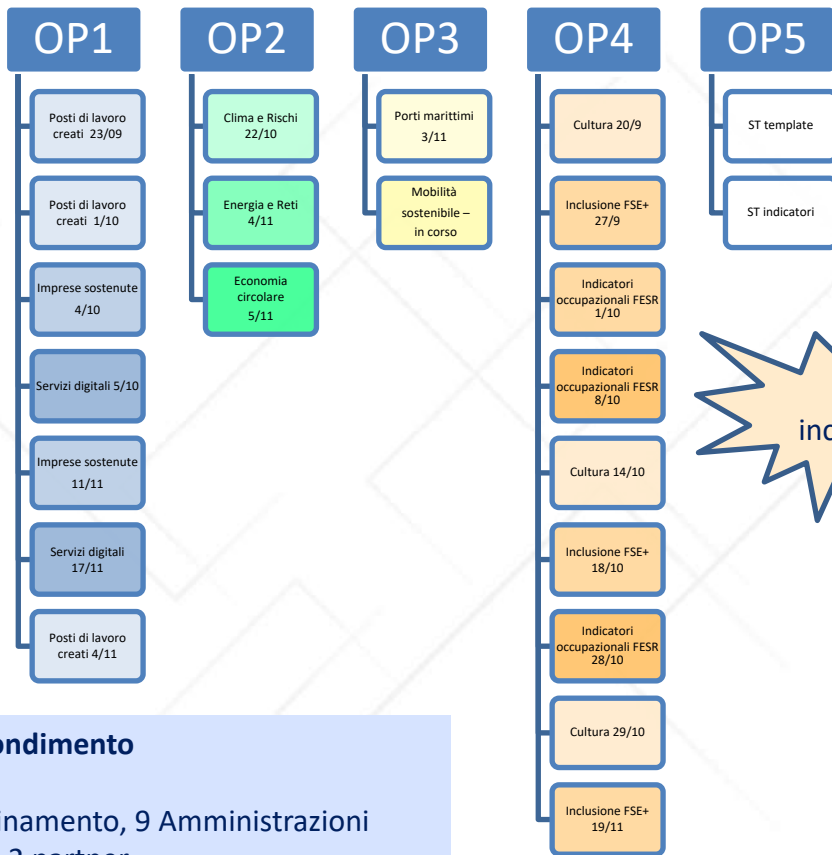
OP1

Posti di lavoro creati 23/09

Posti di lavoro creati 1/10

Imprese sostenute 4/10

Servizi digitali 5/10

Imprese sostenute 11/11

Servizi digitali 17/11

Posti di lavoro creati 4/11

OP2

Clima e Rischi 22/10

Energia e Reti 4/11

Economia circolare 5/11

OP3

Porti marittimi 3/11

Mobilità sostenibile – in corso

OP4

Cultura 20/9

Inclusione FSE+ 27/9

Indicatori occupazionali FESR 1/10

Indicatori occupazionali FESR 8/10

Cultura 14/10

Inclusione FSE+ 18/10

Indicatori occupazionali FESR 28/10

Cultura 29/10

Inclusione FSE+ 19/11

OP5

ST template

ST indicatori

ind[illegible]

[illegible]ondimento

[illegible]inamento, 9 Amministrazioni

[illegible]